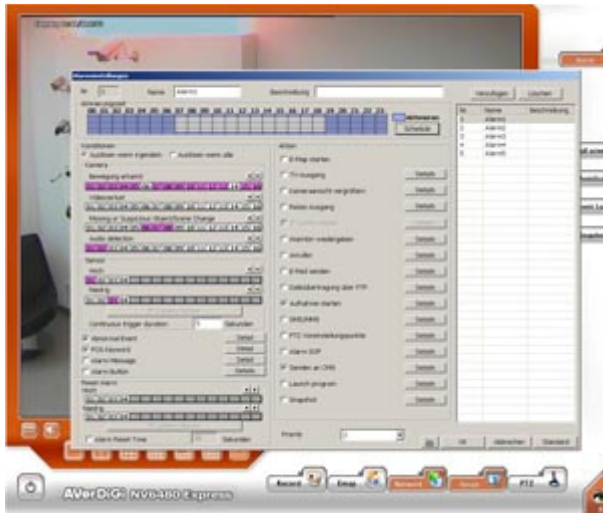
Alarmeinstellungen

Nr. Name Alarm1 Beschreibung Hinzufügen Löschen

00 01 02 03 04 05 06 07 08 09 10 11 12 13 14 15 16 17 18 19 20 21 22 23

Schedule

Nr. Name Beschreibung
Alarm1
Alarm2
Alarm3
Alarm4
Alarm5

Konditionen
Auslösen wenn irgendein
Auslösen wenn alle
Kamera
Bewegung erkannt
Videoverlust
Missing or Suspicious Object/Scene Change
Audio detection
Sensor
Hoch
Niedrig
Continuous trigger duration Sekunden
Abnormal Event Details
POS Keyword Details
Alarm Message Details
Alarm button Details
Reset Alarm
Hoch
Niedrig
Alarm Reset Time Sekunden

Aktion
E-Map starten
TV-Ausgang Details
Kameraansicht vergrößern Details
Relais Ausgang Details
Warnton wiedergeben Details
Anrufen Details
E-Mail senden Details
Dateiübertragung über FTP Details
Aufnahme starten Details
SMS/MMS Details
PTZ Voreinstellungspunkte Details
Alarm SOP Details
Senden an CMS Details
Launch program Details
Snapshot Details

Priority

OK Abbrechen Standard

AVerDiGi NV6480 Express

Record Emap Network Setup PTZ